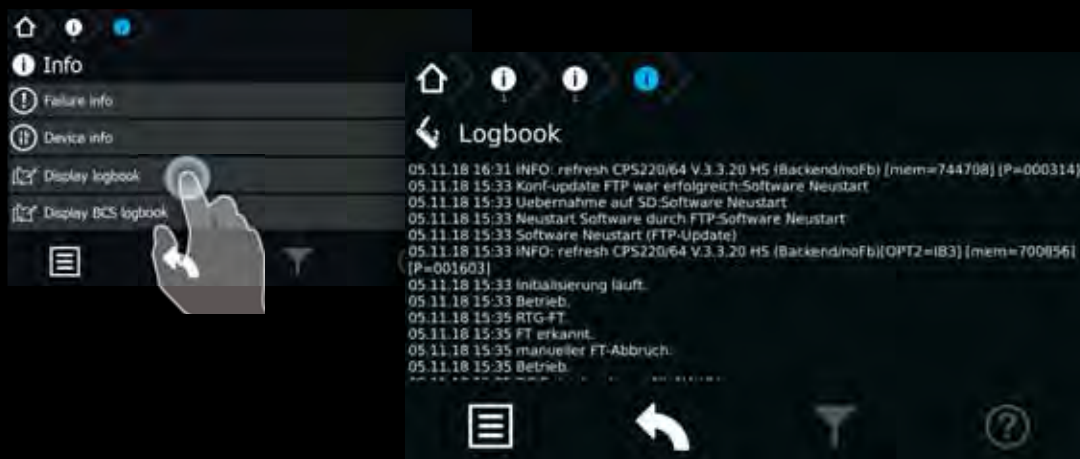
Info

Failure info

Device info

Display logbook

Display BCS logbook

Logbook

05.11.18 16:31 INFO: refresh CPS220/64 V.3.3.20 HS (Backend/noFb) [mem=744708] [P=000314]
05.11.18 15:33 Konf-update FTP war erfolgreich:Software Neustart
05.11.18 15:33 Uebernahme auf SD:Software Neustart
05.11.18 15:33 Neustart Software durch FTP:Software Neustart
05.11.18 15:33 Software Neustart (FTP-Update)
05.11.18 15:33 INFO: refresh CPS220/64 V.3.3.20 HS (Backend/noFb)[OPT2=IB3] [mem=700856] [P=001603]
05.11.18 15:33 Initialisierung läuft.
05.11.18 15:33 Betrieb.
05.11.18 15:35 RTG-FT.
05.11.18 15:35 FT erkannt.
05.11.18 15:35 manueller FT-Abbruch.
05.11.18 15:35 Betrieb.
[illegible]